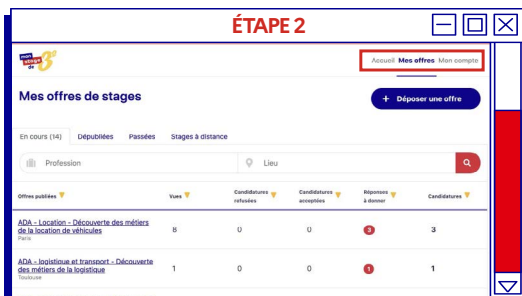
ÉTAPE 2

mon stage de 3e

Accueil Mes offres Mon compte

Mes offres de stages

+ Déposer une offre

En cours (14) Dépubliées Passées Stages à distance

Profession

Lieu

| Offres publiées | Vues | Candidatures refusées | Candidatures acceptées | Réponses à donner | Candidatures |
|---|---|---|---|---|---|
| ADA - Location - Découverte des métiers de la location de véhicules Paris | 8 | 0 | 0 | 3 | 3 |
| ADA - logistique et transport - Découverte des métiers de la logistique Toulouse | 1 | 0 | 0 | 1 | 1 |